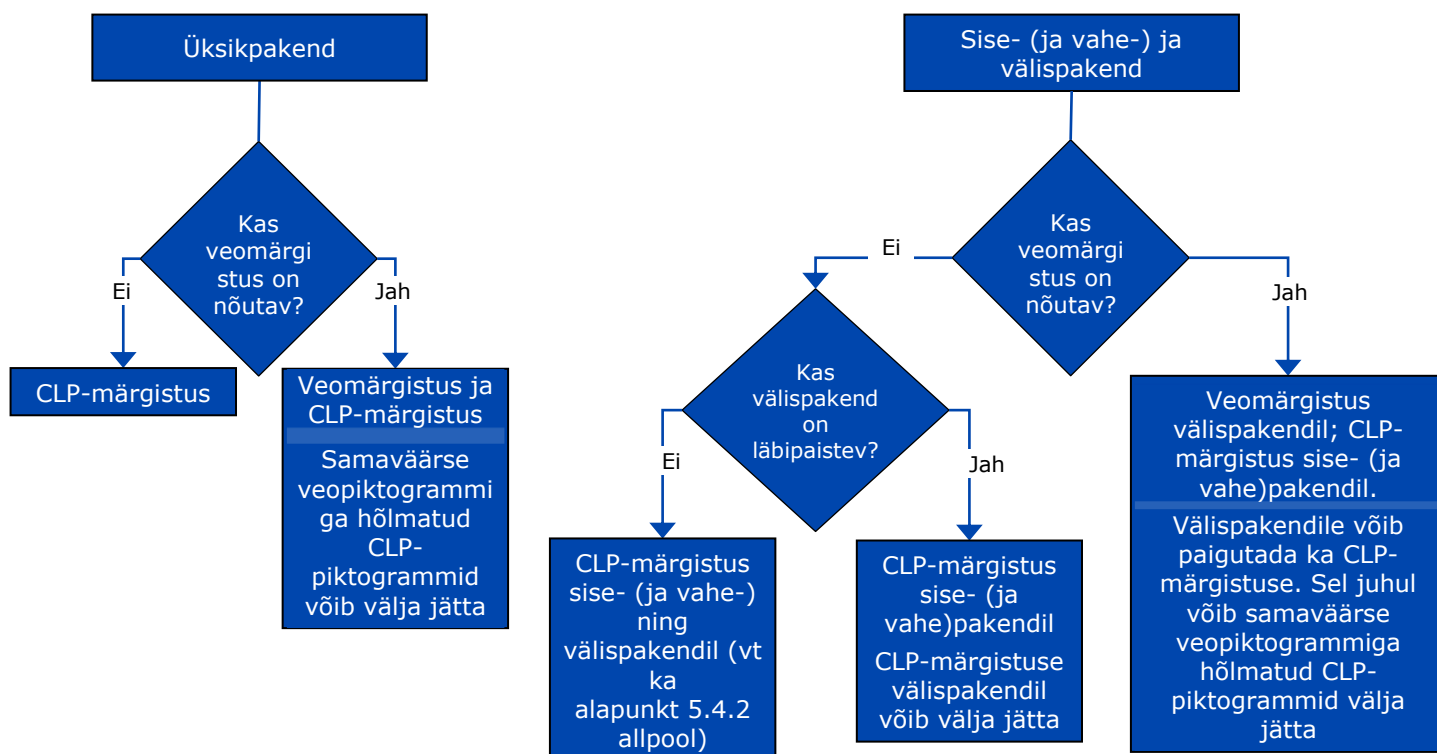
Üksikpakend

Kas veomärgistus on nõutav?

Ei

Jah

CLP-märgistus

Veomärgistus ja CLP-märgistus

Samaväärse veopiktogrammiga hõlmatud CLP-piktogrammid võib välja jätta

Sise- (ja vahe-) ja välispakend

Kas veomärgistus on nõutav?

Ei

Jah

Kas välispakend on läbipaistev?

Ei

Jah

CLP-märgistus sise- (ja vahe-) ning välispakendil (vt ka alapunkt 5.4.2 allpool)

CLP-märgistus sise- (ja vahe)pakendil

CLP-märgistuse välispakendil võib välja jätta

Veomärgistus välispakendil; CLP-märgistus sise- (ja vahe)pakendil.

Välispakendile võib paigutada ka CLP-märgistuse. Sel juhul võib samaväärse veopiktogrammiga hõlmatud CLP-piktogrammid välja jätta